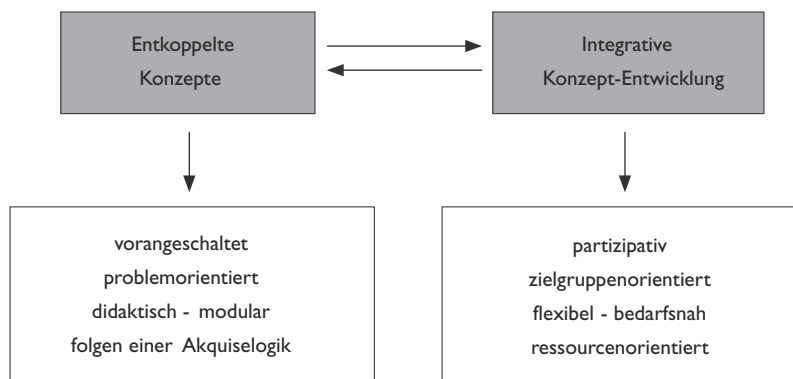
Entkoppelte Konzepte

Integrative Konzept-Entwicklung

vorangeschaltet
problemorientiert
didaktisch - modular
folgen einer Akquiselogik

partizipativ
zielgruppenorientiert
flexibel - bedarfsnah
ressourcenorientiert